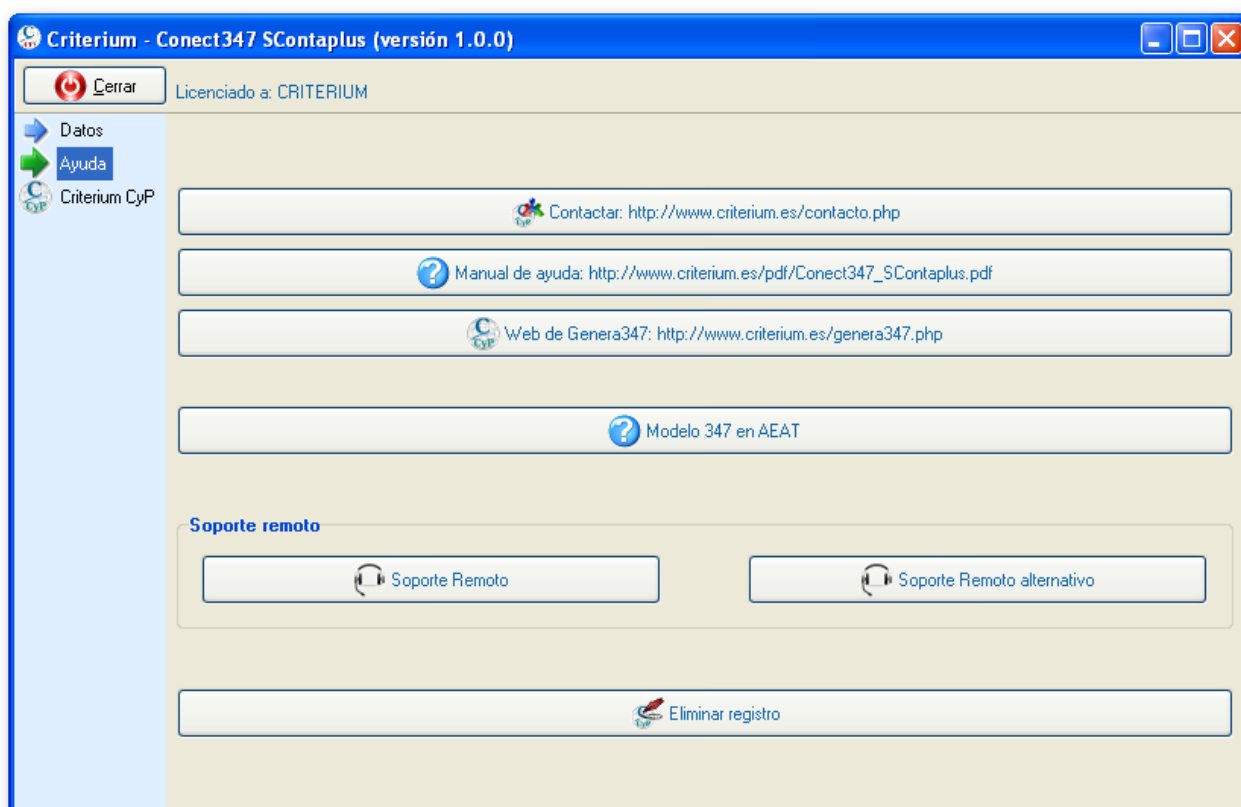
Criterium - Conect347 SContaplus (versión 1.0.0)

Cerrar

Licenciado a: CRITERIUM

Datos
Ayuda
Criterium CyP

Contactar: http://www.criterium.es/contacto.php

Manual de ayuda: http://www.criterium.es/pdf/Conect347_SContaplus.pdf

Web de Genera347: http://www.criterium.es/genera347.php

Modelo 347 en AEAT

Soporte remoto

Soporte Remoto

Soporte Remoto alternativo

Eliminar registro